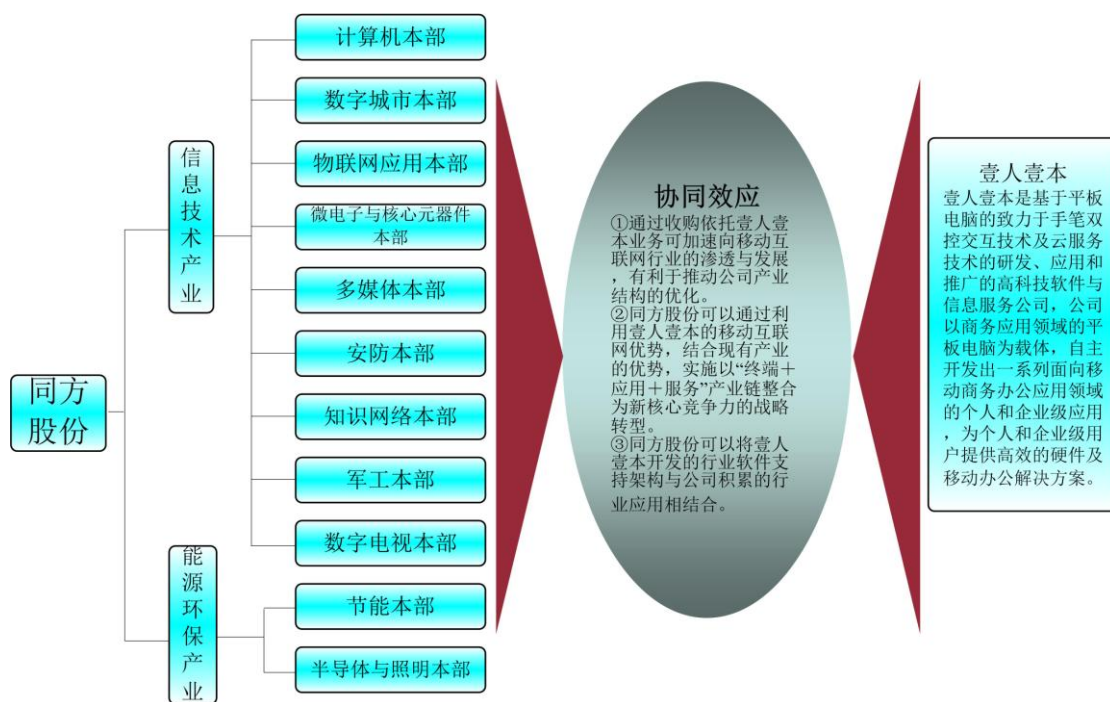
同方股份

信息技术产业

计算机本部

数字城市本部

物联网应用本部

微电子与核心元器件本部

多媒体本部

安防本部

知识网络本部

军工本部

数字电视本部

能源环保产业

节能本部

半导体与照明本部

协同效应

①通过收购依托壹人壹本业务可加速向移动互联网行业的渗透与发展，有利于推动公司产业结构的优化。
②同方股份可以通过利用壹人壹本的移动互联网优势，结合现有产业的优势，实施以“终端＋应用＋服务”产业链整合为新核心竞争力的战略转型。
③同方股份可以将壹人壹本开发的行业软件支持架构与公司积累的行业应用相结合。

壹人壹本

壹人壹本是基于平板电脑的致力于手笔双控交互技术及云服务技术的研发、应用和推广的高科技软件与信息服务公司，公司以商务应用领域的平板电脑为载体，自主开发出一系列面向移动商务办公应用领域的个人和企业级应用，为个人和企业级用户提供高效的硬件及移动办公解决方案。